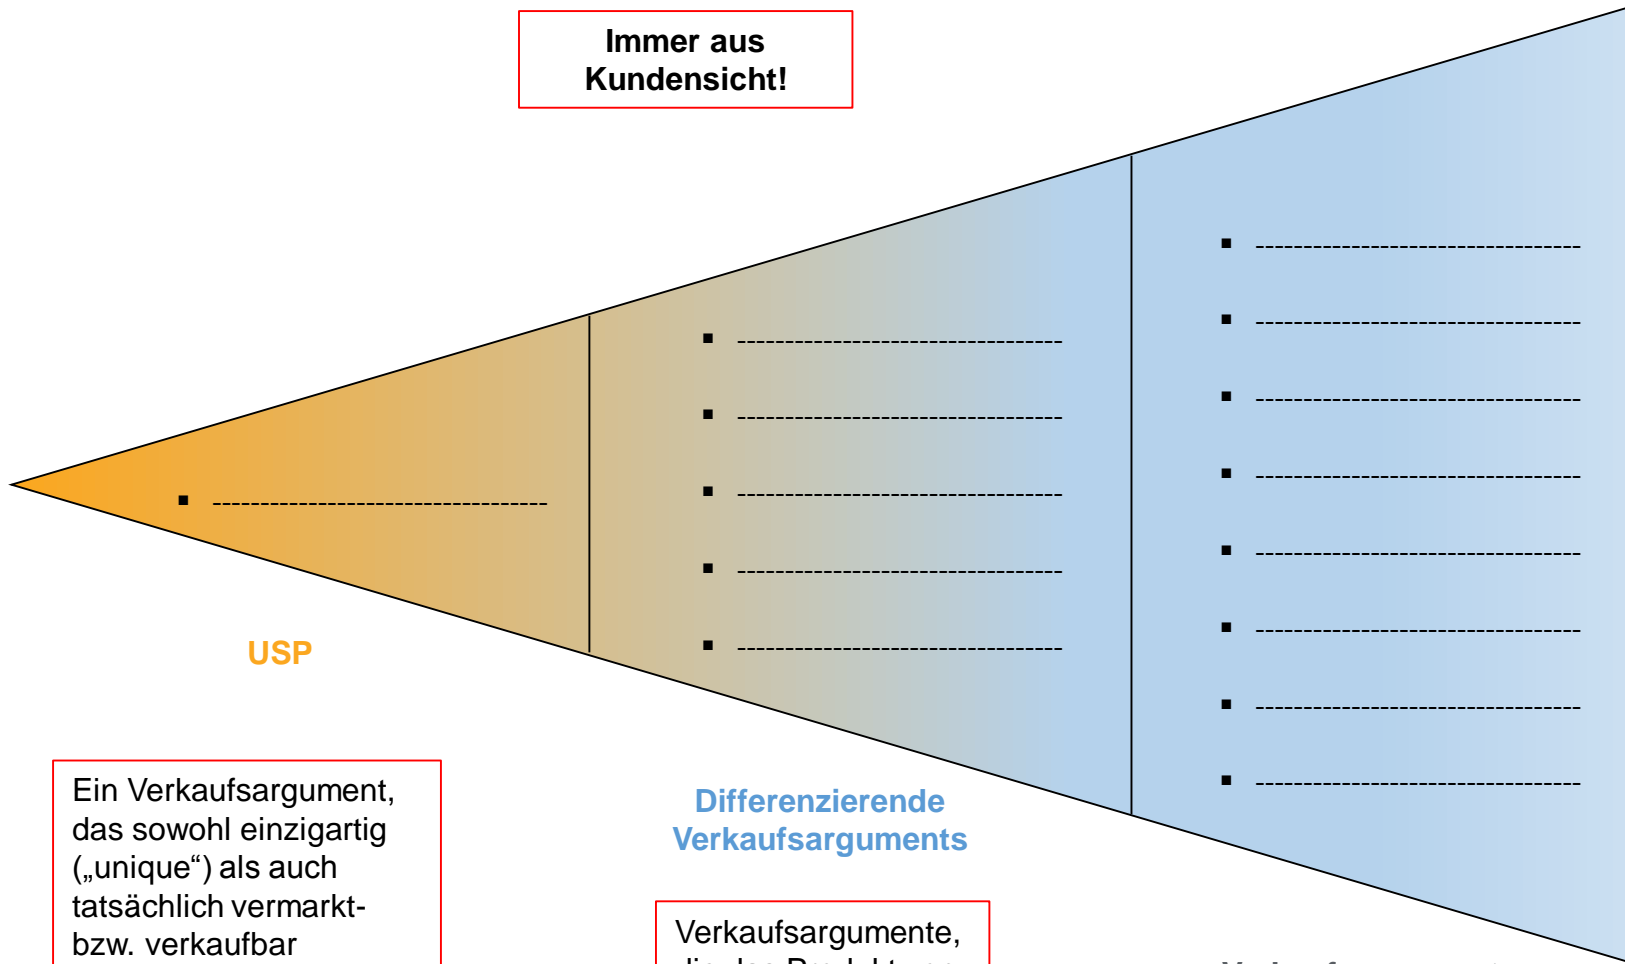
Immer aus Kundensicht!

▪ ----------------------------------

▪ ----------------------------------
▪ ----------------------------------
▪ ----------------------------------
▪ ----------------------------------
▪ ----------------------------------

▪ ----------------------------------
▪ ----------------------------------
▪ ----------------------------------
▪ ----------------------------------
▪ ----------------------------------
▪ ----------------------------------
▪ ----------------------------------
▪ ----------------------------------

USP

Ein Verkaufsargument, das sowohl einzigartig („unique“) als auch tatsächlich vermarkt- bzw. verkaufbar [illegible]

Differenzierende Verkaufsarguments

Verkaufsargumente, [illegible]

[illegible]